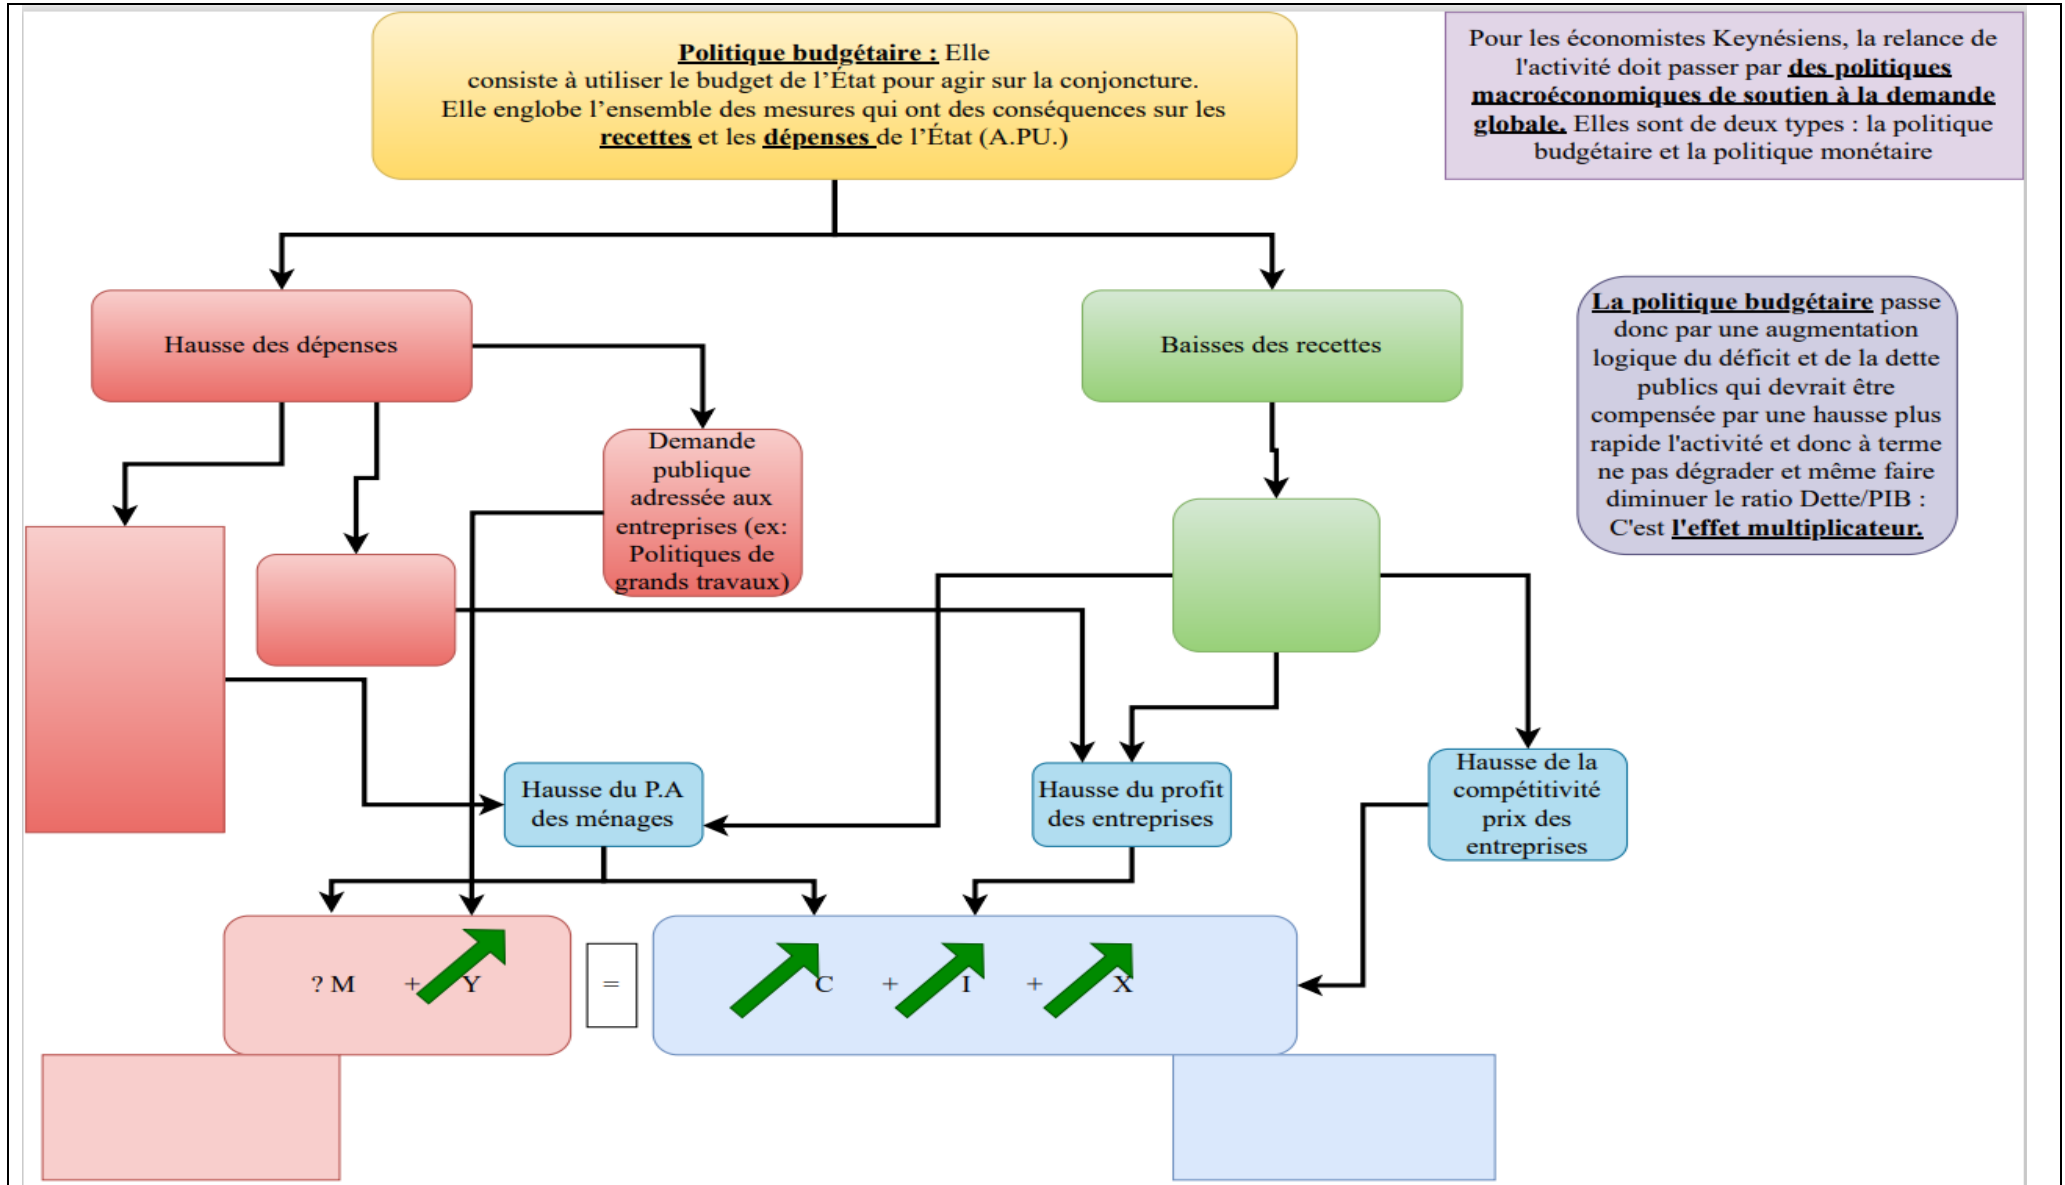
Politique budgétaire : Elle consiste à utiliser le budget de l'État pour agir sur la conjoncture. Elle englobe l'ensemble des mesures qui ont des conséquences sur les recettes et les dépenses de l'État (A.PU.)

Pour les économistes Keynésiens, la relance de l'activité doit passer par des politiques macroéconomiques de soutien à la demande globale. Elles sont de deux types : la politique budgétaire et la politique monétaire

Hausse des dépenses

Baisses des recettes

La politique budgétaire passe donc par une augmentation logique du déficit et de la dette publics qui devrait être compensée par une hausse plus rapide l'activité et donc à terme ne pas dégrader et même faire diminuer le ratio Dette/PIB : C'est l'effet multiplicateur.

Demande publique adressée aux entreprises (ex: Politiques de grands travaux)

Hausse du P.A des ménages

Hausse du profit des entreprises

Hausse de la compétitivité prix des entreprises

? M + Y

=

C + I + X